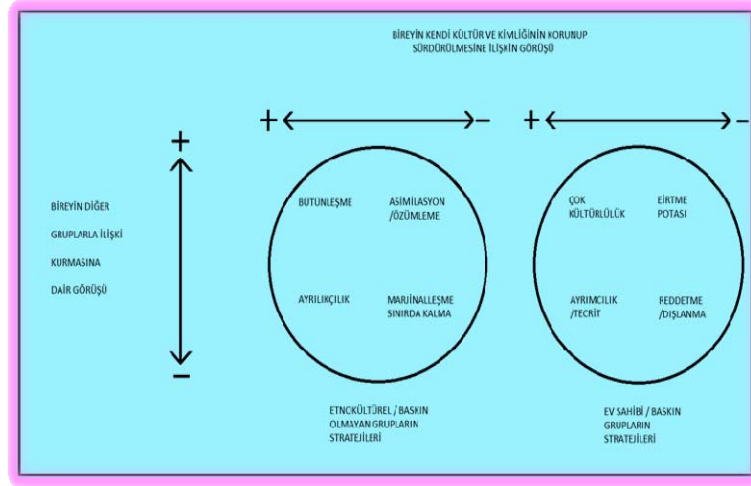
BİREYİN KENDİ KÜLTÜR VE KİMLİĞİNİN KORUNUP SÜRDÜRÜLMESİNE İLİŞKİN GÖRÜŞÜ

+ –

+ –

+

–

BİREYİN DİĞER GRUPLARLA İLİŞKİ KURMASINA DAİR GÖRÜŞÜ

BUTUNLEŞME

ASİMİLASYON /ÖZÜMLEME

AYRILIKÇILIK

MARJİNALLEŞME SINIRDA KALMA

ETNCKÜLTÜREL / BASKIN OLMAYAN GRUPLARIN STRATEJİLERİ

ÇOK KÜLTÜRLÜLÜK

EİRTME POTASI

AYRIMCILIK /TECRİT

REDDETME /DIŞLANMA

EV SAHİBİ / BASKIN GRUPLARIN STRATEJİLERİ